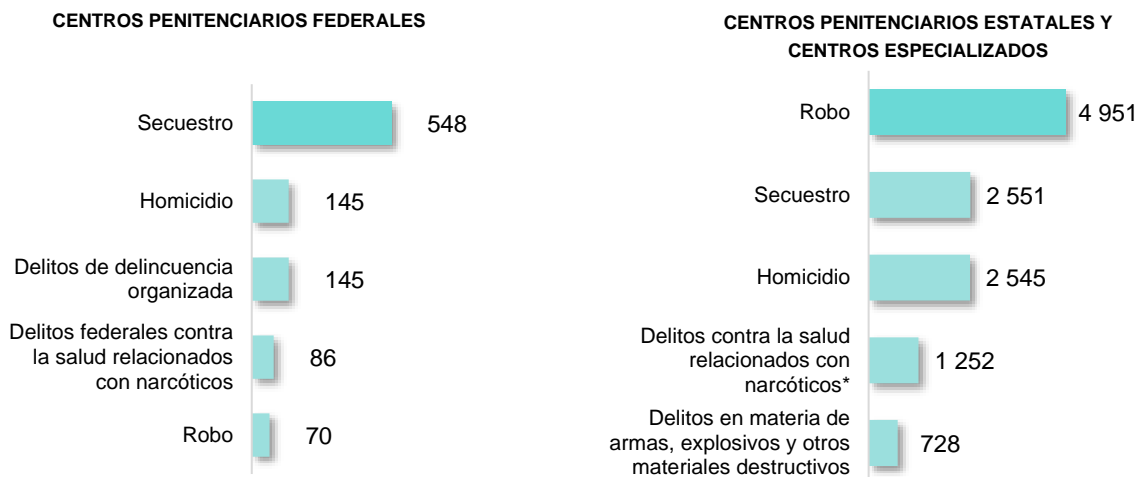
CENTROS PENITENCIARIOS FEDERALES

Secuestro 548

Homicidio 145

Delitos de delincuencia organizada 145

Delitos federales contra la salud relacionados con narcóticos 86

Robo 70

CENTROS PENITENCIARIOS ESTATALES Y CENTROS ESPECIALIZADOS

Robo 4 951

Secuestro 2 551

Homicidio 2 545

Delitos contra la salud relacionados con narcóticos* 1 252

Delitos en materia de armas, explosivos y otros materiales destructivos 728